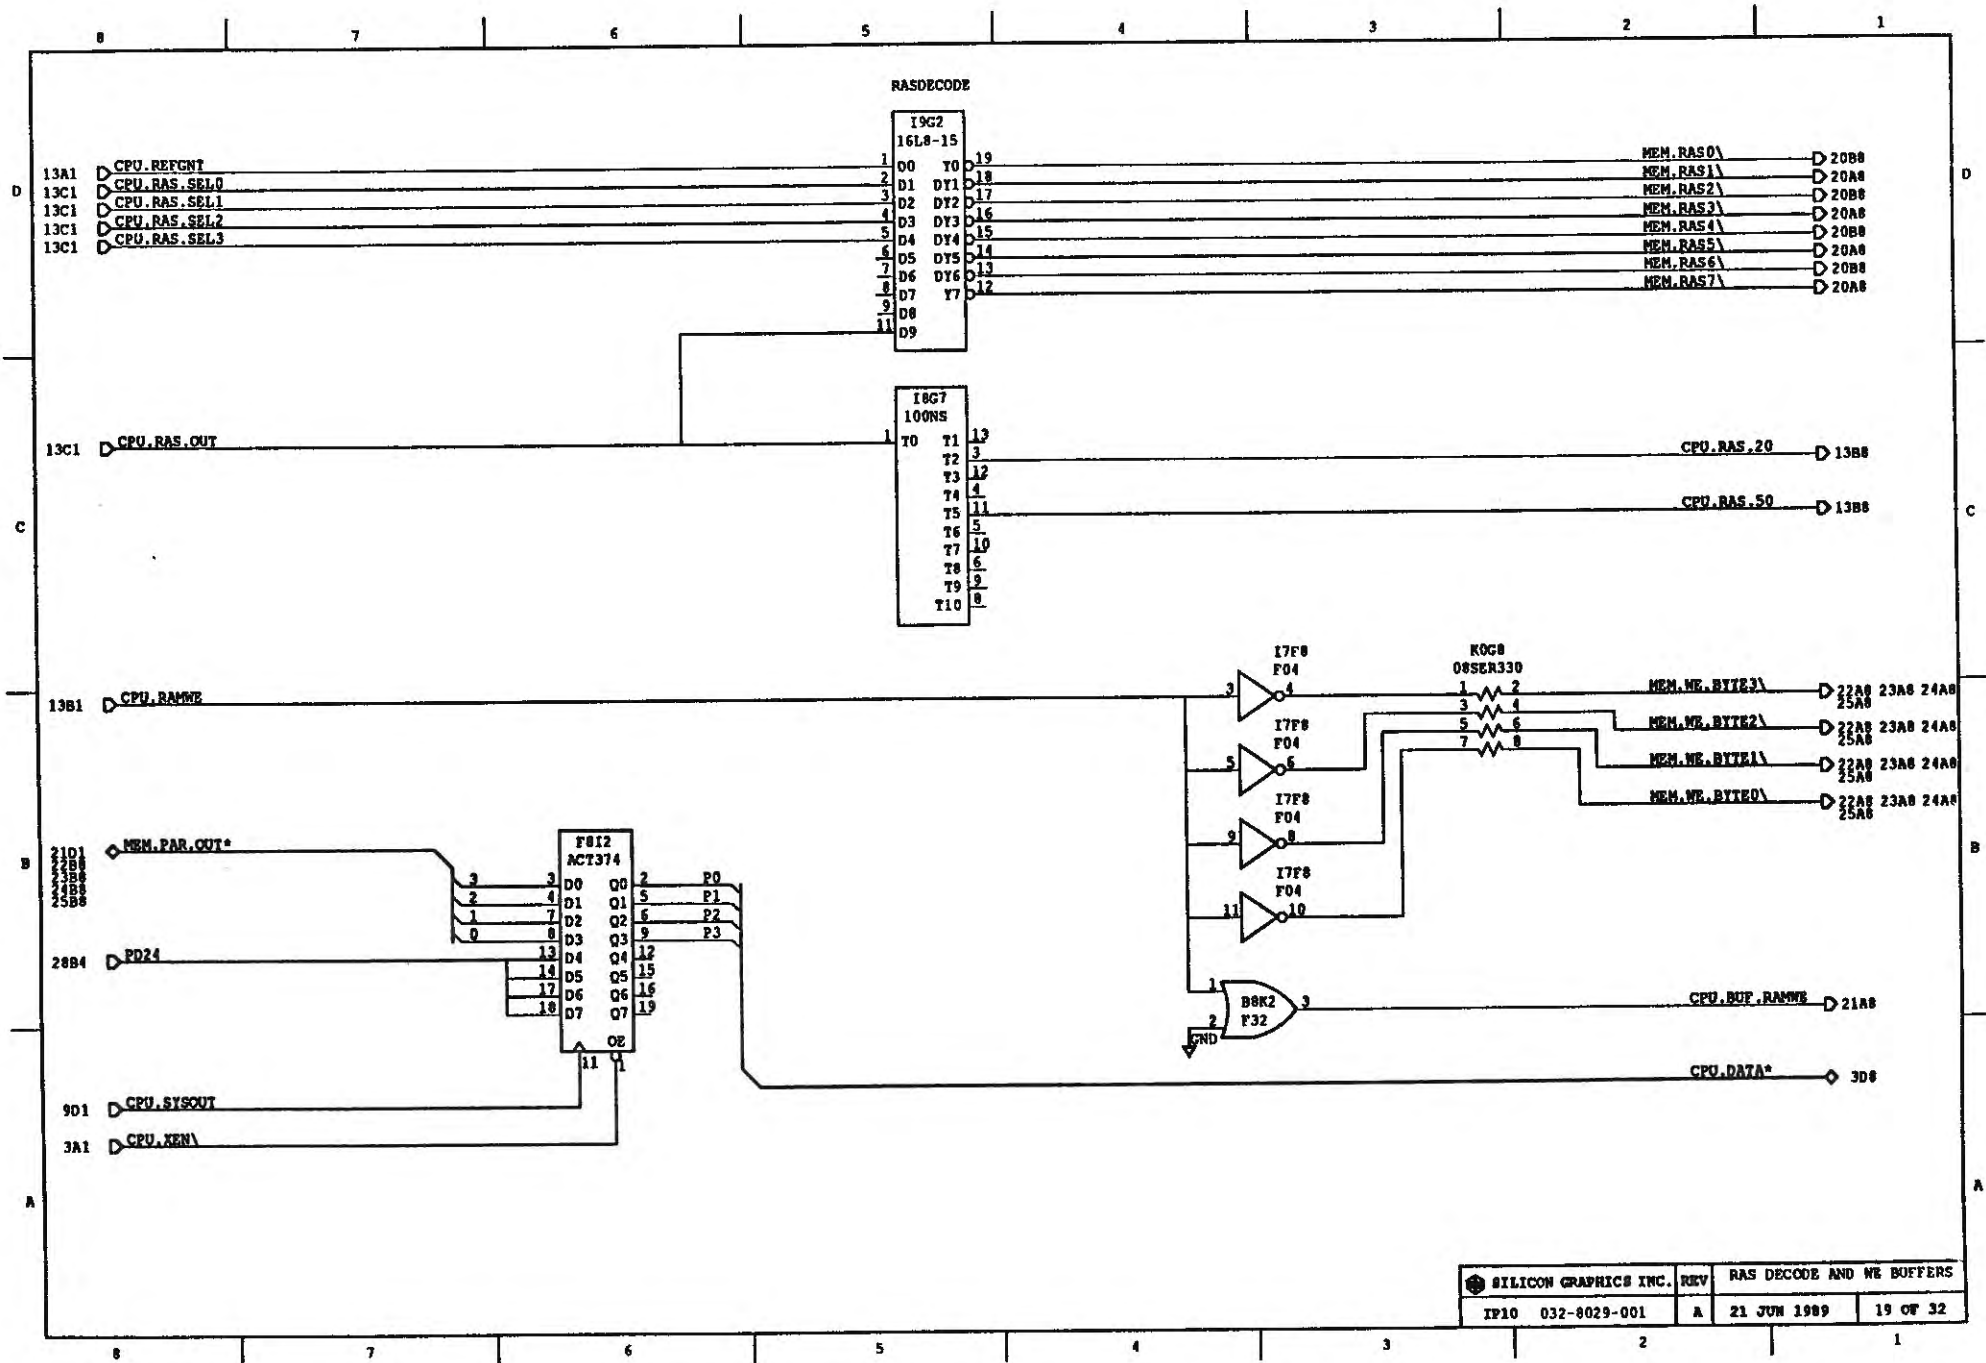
8 7 6 5 4 3 2 1

D

RASDECODE

I9G2
16L8-15

13A1 CPU.REFGNT 1 D0 Y0 19 MEM.RAS0\ 20B8
13C1 CPU.RAS.SEL0 2 D1 DY1 18 MEM.RAS1\ 20A8
13C1 CPU.RAS.SEL1 3 D2 DY2 17 MEM.RAS2\ 20B8
13C1 CPU.RAS.SEL2 4 D3 DY3 16 MEM.RAS3\ 20A8
13C1 CPU.RAS.SEL3 5 D4 DY4 15 MEM.RAS4\ 20B8
6 D5 DY5 14 MEM.RAS5\ 20A8
7 D6 DY6 13 MEM.RAS6\ 20B8
8 D7 Y7 12 MEM.RAS7\ 20A8
9 D8
11 D9

I8G7
100NS

13C1 CPU.RAS.OUT 1 T0 T1 13
T2 3 CPU.RAS.20 13B8
T3 12
T4 4
T5 11 CPU.RAS.50 13B8
T6 5
T7 10
T8 6
T9 9
T10 8

C

I7F8
F04

K0G8
08SER330

13B1 CPU.RAMWE 3 4 1 2 MEM.WE.BYTE3\ 22A8 23A8 24A8 25A8
I7F8 F04 5 6 3 4 MEM.WE.BYTE2\ 22A8 23A8 24A8 25A8
5 6 MEM.WE.BYTE1\ 22A8 23A8 24A8 25A8
I7F8 F04 9 8 7 8 MEM.WE.BYTE0\ 22A8 23A8 24A8 25A8
I7F8 F04 11 10

B

F8I2
ACT374

21D1 22B8 23B8 24B8 25B8 MEM.PAR.OUT* 3 2 1 0
3 D0 Q0 2 P0
4 D1 Q1 5 P1
7 D2 Q2 6 P2
8 D3 Q3 9 P3
28B4 PD24 13 D4 Q4 12
14 D5 Q5 15
17 D6 Q6 16
18 D7 Q7 19
OE
11 1

1 B8K2 F32 3 CPU.BUF.RAMWE 21A8
2 GND

CPU.DATA* 3D8

9D1 CPU.SYSOUT
3A1 CPU.XEN\

A

SILICON GRAPHICS INC. | REV | RAS DECODE AND WE BUFFERS
IP10 032-8029-001 | A | 21 JUN 1989 | 19 OF 32

8 7 6 5 4 3 2 1